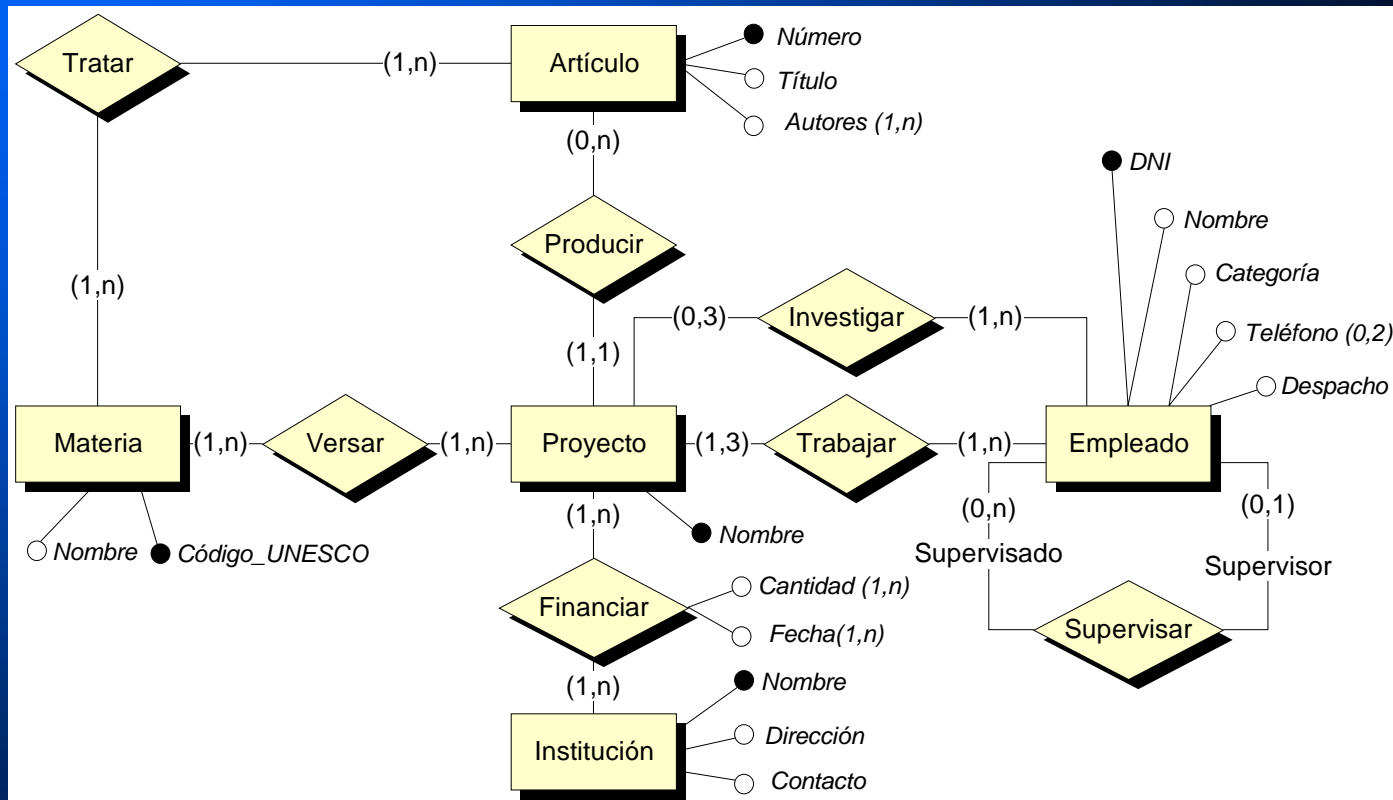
Tratar
(1,n)
Artículo
Número
Título
Autores (1,n)
(0,n)
DNI
Nombre
Producir
Categoría
(1,n)
(0,3)
Investigar
(1,n)
Teléfono (0,2)
(1,1)
Despacho
Materia
(1,n)
Versar
(1,n)
Proyecto
(1,3)
Trabajar
(1,n)
Empleado
(1,n)
(0,n)
(0,1)
Nombre
Nombre
Código_UNESCO
Supervisado
Supervisor
Cantidad (1,n)
Financiar
Fecha(1,n)
Supervisar
(1,n)
Nombre
Dirección
Institución
Contacto